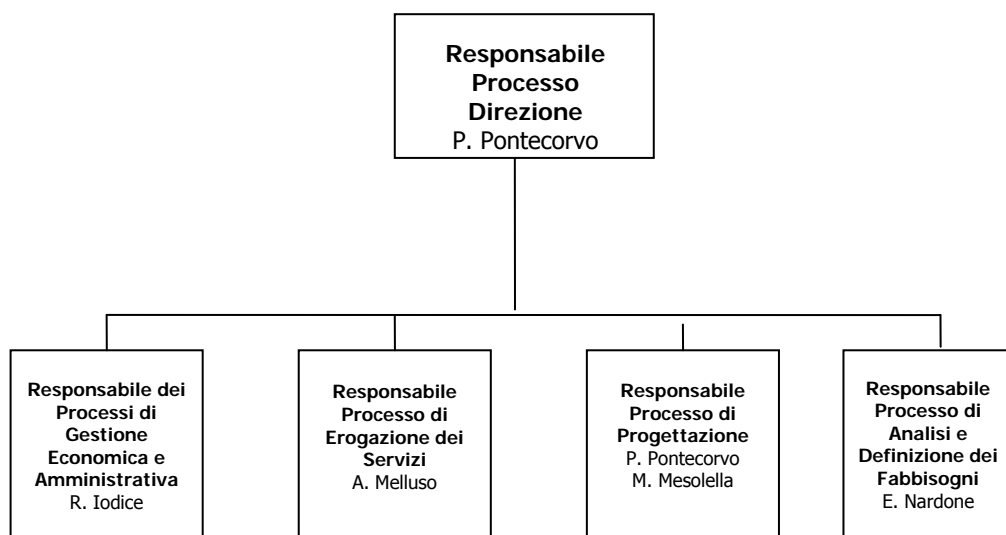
**Responsabile Processo Direzione**
P. Pontecorvo

**Responsabile dei Processi di Gestione Economica e Amministrativa**
R. Iodice

**Responsabile Processo di Erogazione dei Servizi**
A. Melluso

**Responsabile Processo di Progettazione**
P. Pontecorvo
M. Mesolella

**Responsabile Processo di Analisi e Definizione dei Fabbisogni**
E. Nardone